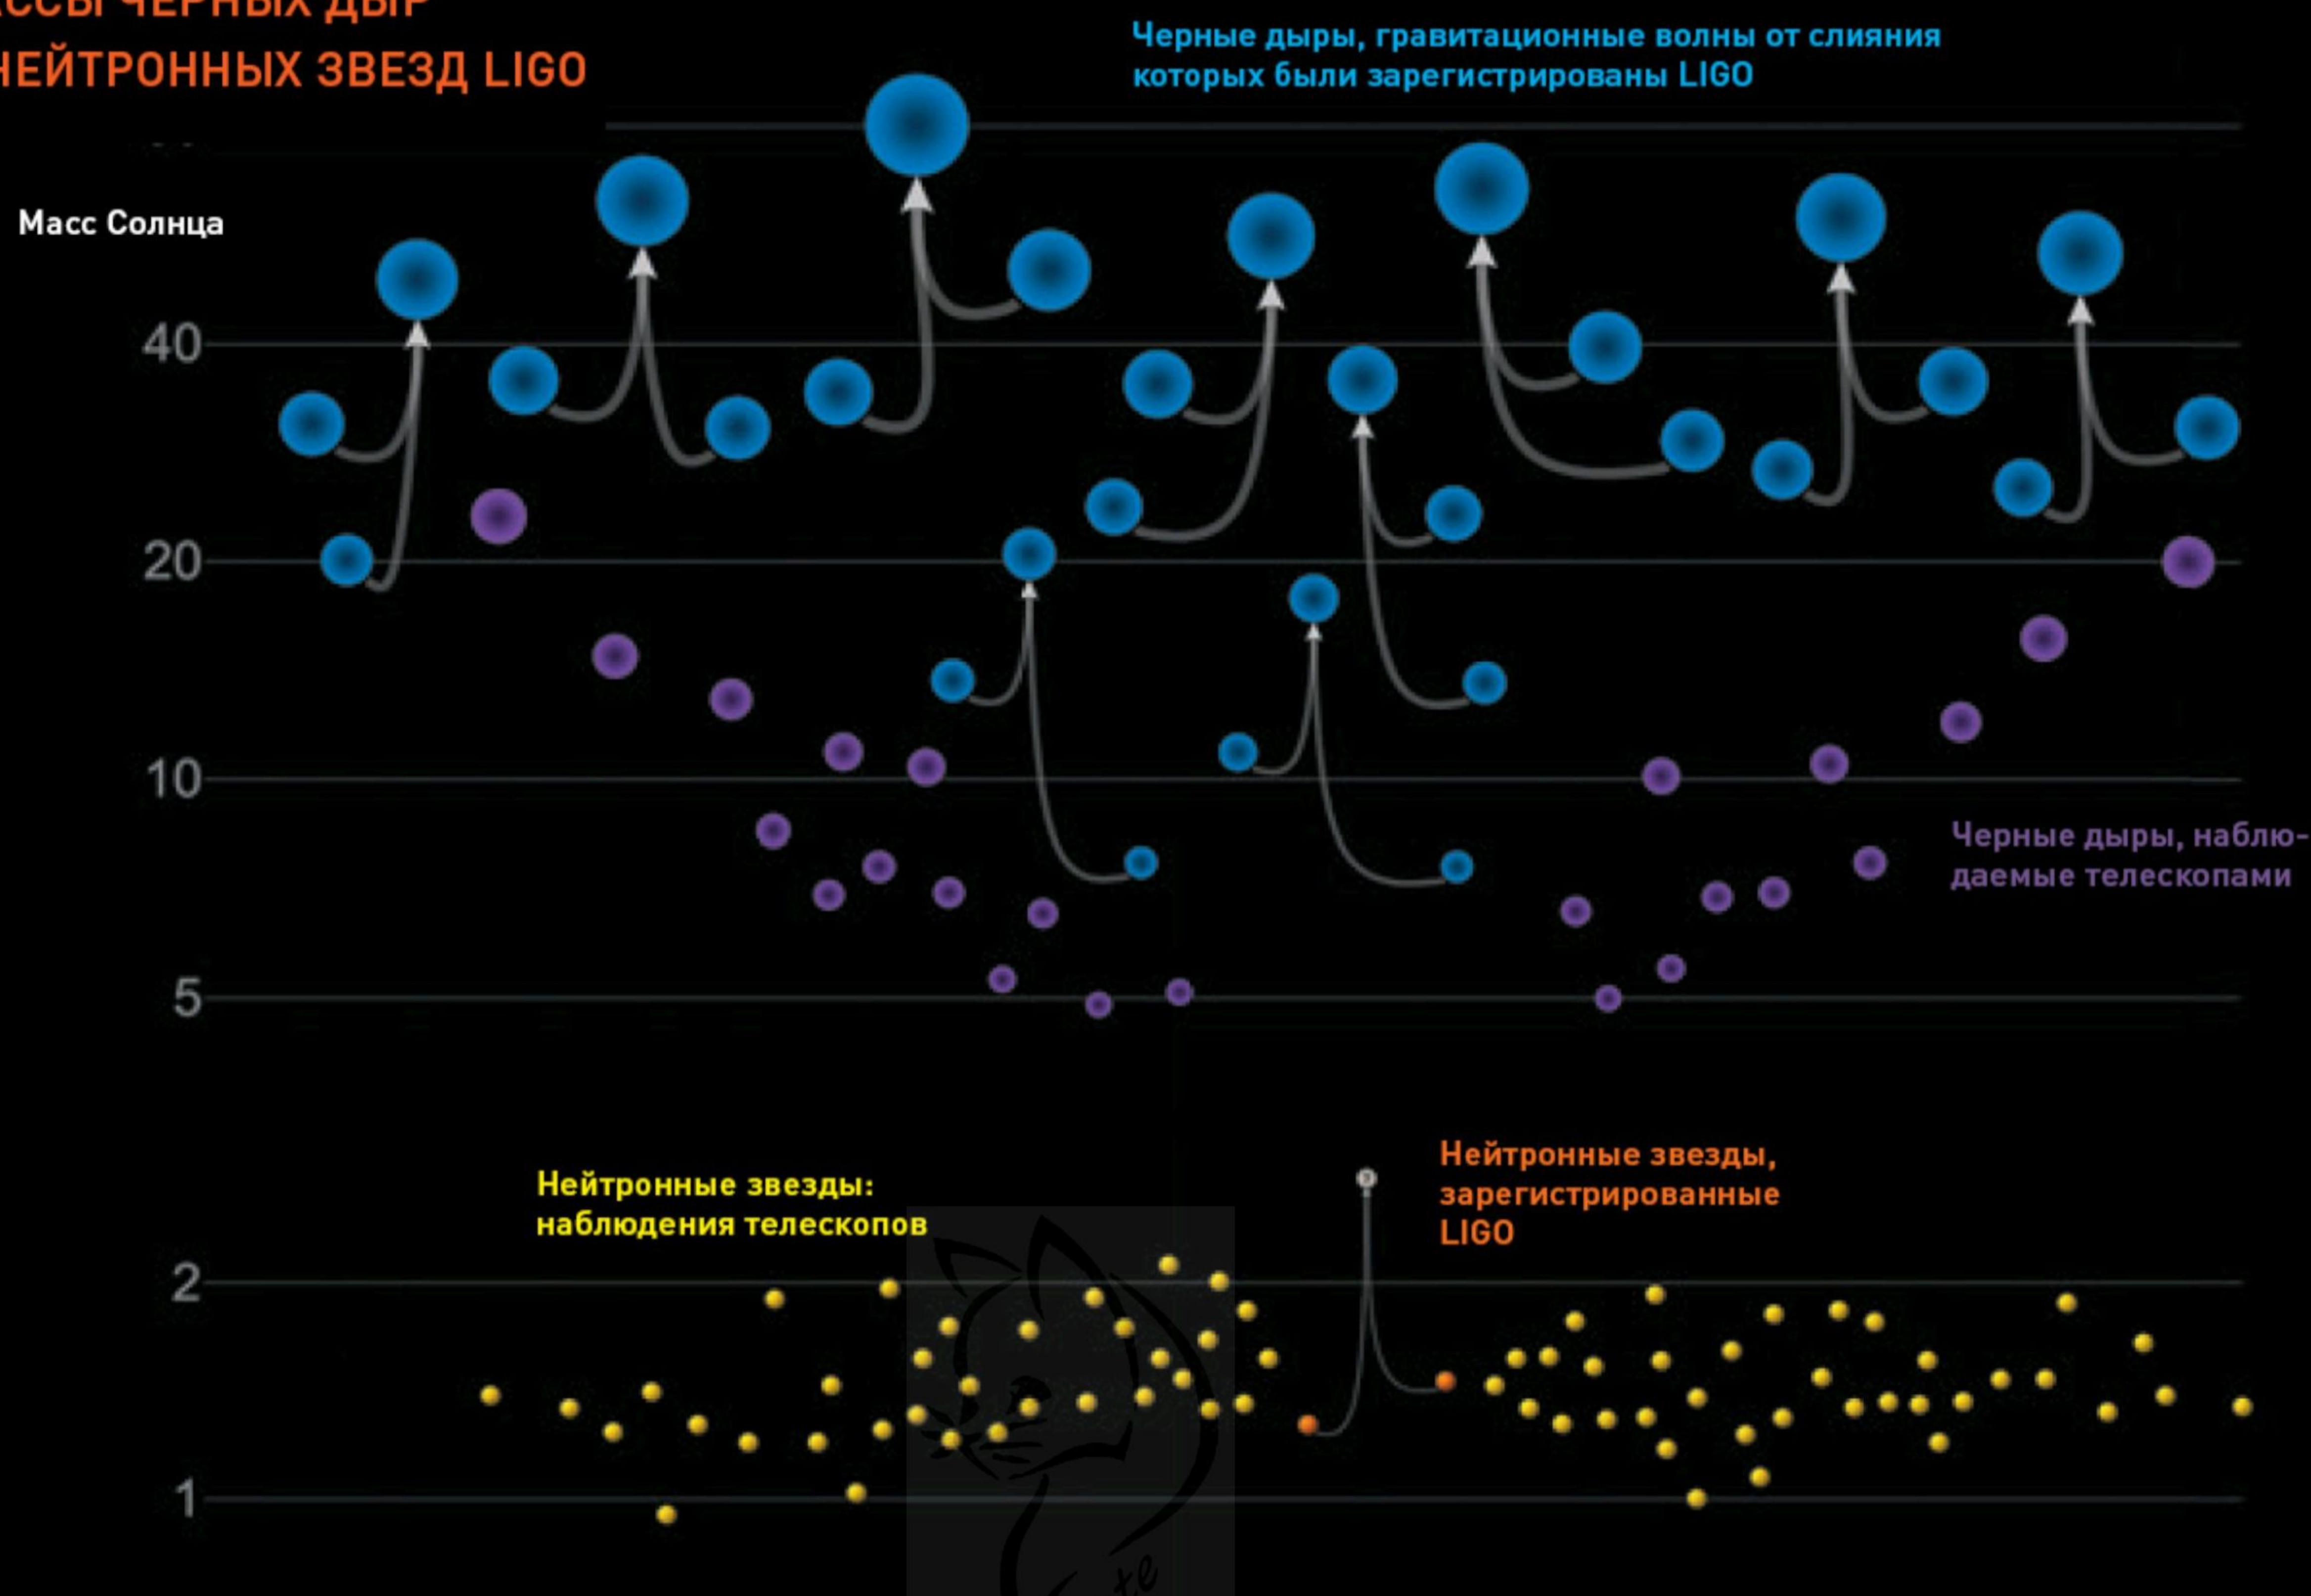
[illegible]ССЫ ЧЕРНЫХ ДЫР
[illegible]НЕЙТРОННЫХ ЗВЕЗД LIGO

Черные дыры, гравитационные волны от слияния которых были зарегистрированы LIGO

Масс Солнца

40

20

10

5

2

1

Черные дыры, наблюдаемые телескопами

Нейтронные звезды: наблюдения телескопов

Нейтронные звезды, зарегистрированные LIGO